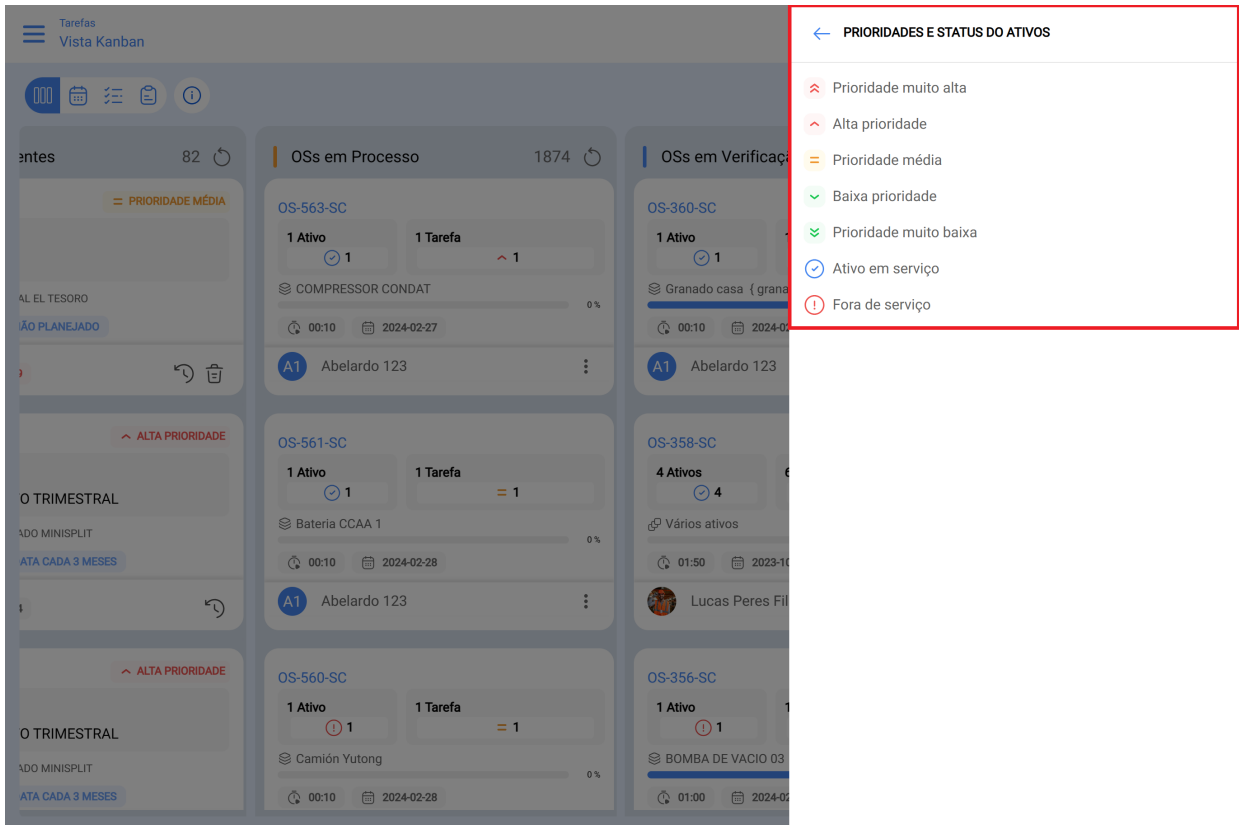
Tarefas
Vista Kanban

entes 82

= PRIORIDADE MÉDIA

AL EL TESORO
ÃO PLANEJADO

^ ALTA PRIORIDADE

O TRIMESTRAL
ADO MINISPLIT
ATA CADA 3 MESES

^ ALTA PRIORIDADE

O TRIMESTRAL
ADO MINISPLIT
ATA CADA 3 MESES

OSs em Processo 1874

OS-563-SC
1 Ativo 1
1 Tarefa 1
COMPRESSOR CONDAT
0 %
00:10 2024-02-27
A1 Abelardo 123

OS-561-SC
1 Ativo 1
1 Tarefa 1
Bateria CCAA 1
0 %
00:10 2024-02-28
A1 Abelardo 123

OS-560-SC
1 Ativo 1
1 Tarefa 1
Camión Yutong
0 %
00:10 2024-02-28

OSs em Verificaç

OS-360-SC
1 Ativo 1
Granado casa { grana
00:10 2024-0
A1 Abelardo 123

OS-358-SC
4 Ativos 4
Vários ativos
01:50 2023-10
Lucas Peres Fil

OS-356-SC
1 Ativo 1
BOMBA DE VACIO 03
01:00 2024-02

PRIORIDADES E STATUS DO ATIVOS
Prioridade muito alta
Alta prioridade
Prioridade média
Baixa prioridade
Prioridade muito baixa
Ativo em serviço
Fora de serviço